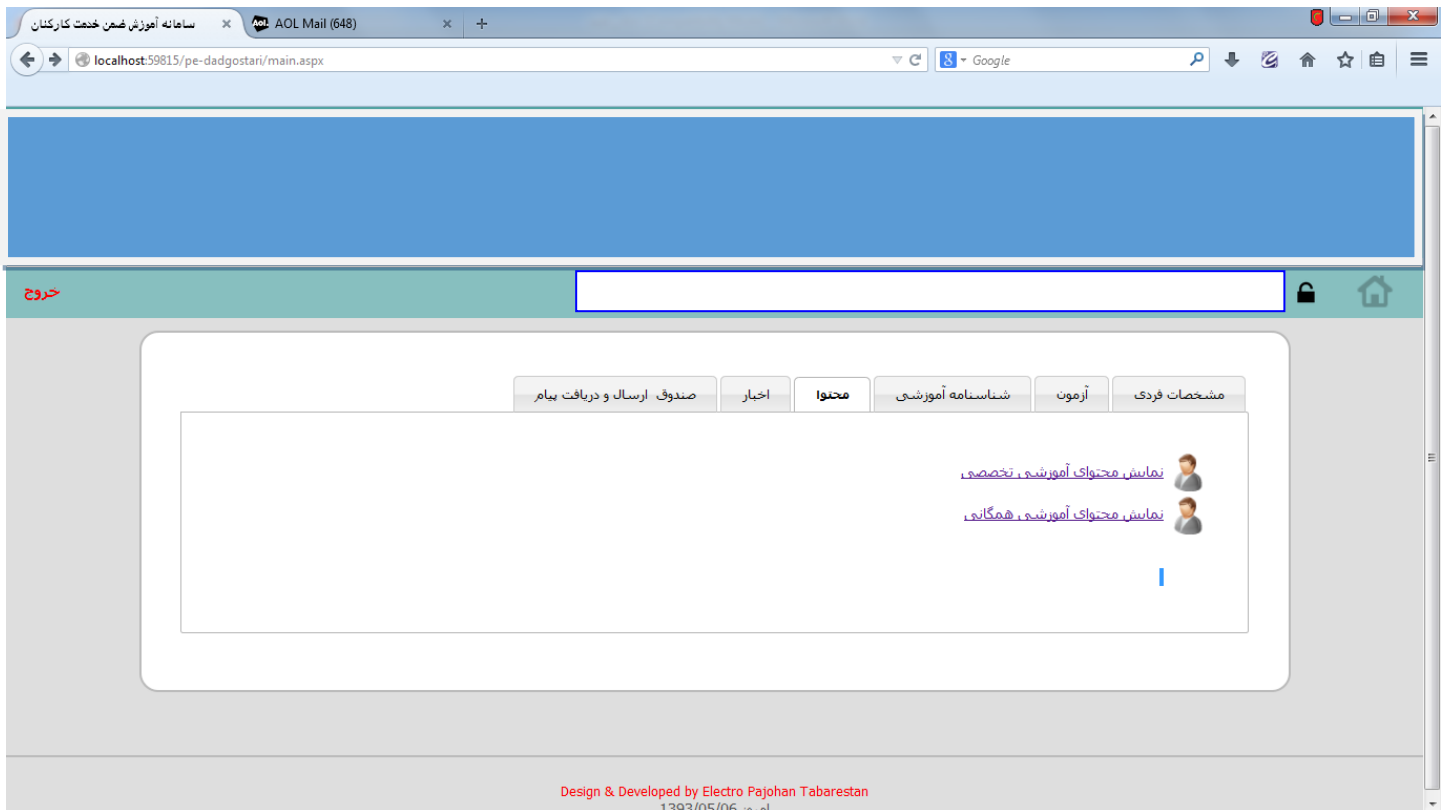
سامانه آموزش ضمن خدمت کارکنان
AOL Mail (648)
localhost:59815/pe-dadgostari/main.aspx
Google

خروج

مشخصات فردی | آزمون | شناسنامه آموزشی | محتوا | اخبار | صندوق ارسال و دریافت پیام

نمایش محتوای آموزشی تخصصی
نمایش محتوای آموزشی همگانی

Design & Developed by Electro Pajohan Tabarestan
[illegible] 1393/05/06